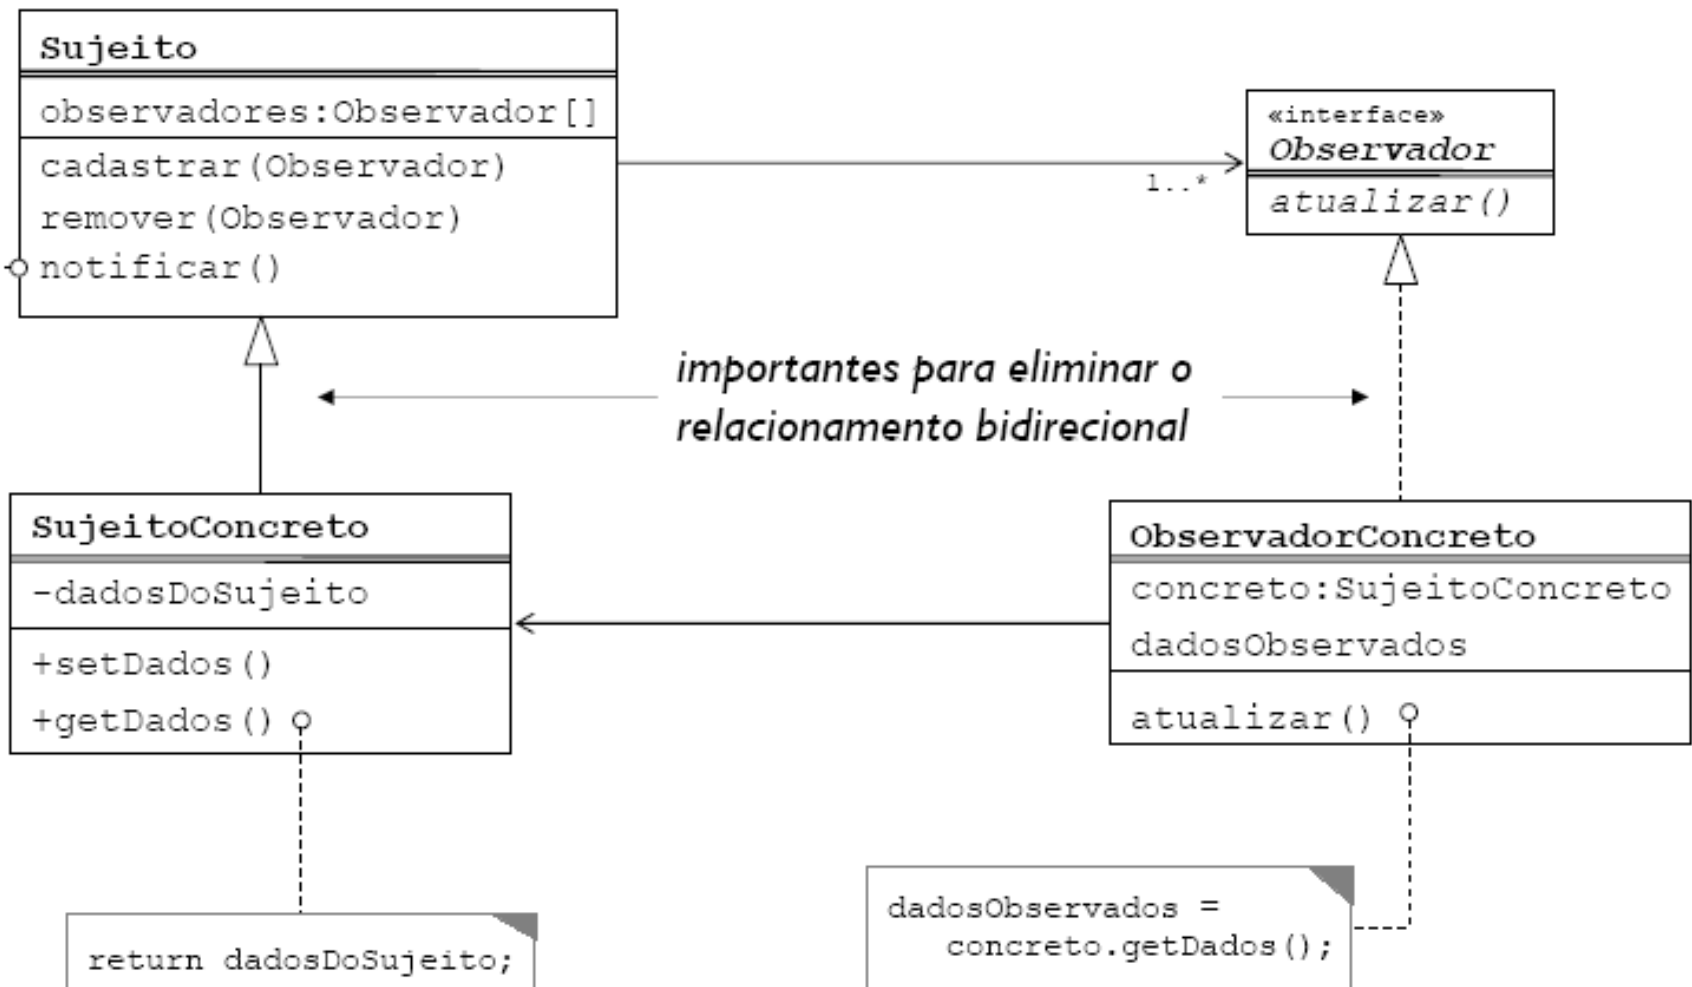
Sujeito

observadores:Observador[]

cadastrar(Observador)
remover(Observador)
notificar()

1..*

«interface»
Observador

atualizar()

importantes para eliminar o relacionamento bidirecional

SujeitoConcreto

-dadosDoSujeito

+setDados()
+getDados()

ObservadorConcreto

concreto:SujeitoConcreto
dadosObservados

atualizar()

return dadosDoSujeito;

dadosObservados = concreto.getDados();